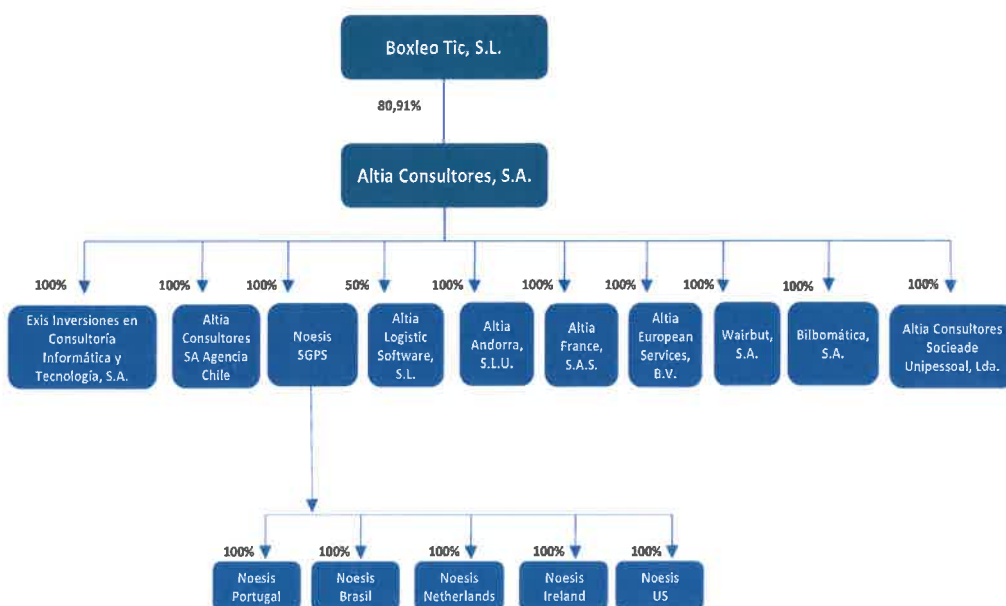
Boxleo Tic, S.L.

80,91%

Altia Consultores, S.A.

100%
Exis Inversiones en Consultoría Informática y Tecnología, S.A.

100%
Altia Consultores SA Agencia Chile

100%
Noesis SGPS

50%
Altia Logistic Software, S.L.

100%
Altia Andorra, S.L.U.

100%
Altia France, S.A.S.

100%
Altia European Services, B.V.

100%
Wairbut, S.A.

100%
Bilbomática, S.A.

100%
Altia Consultores Socieade Unipessoal, Lda.

100%
Noesis Portugal

100%
Noesis Brasil

100%
Noesis Netherlands

100%
Noesis Ireland

100%
Noesis US